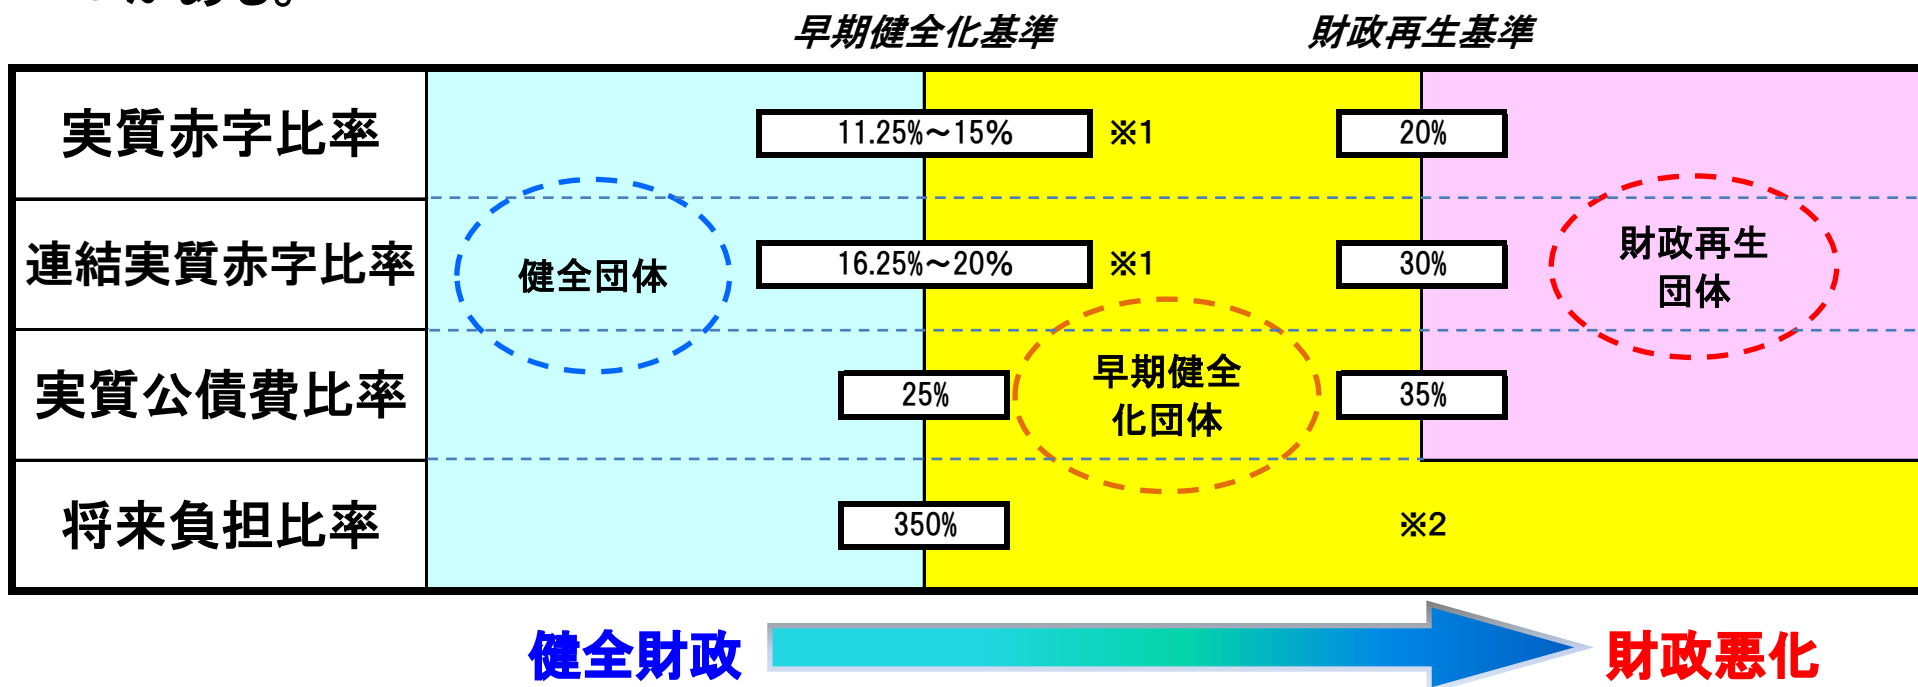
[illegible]

早期健全化基準

財政再生基準

| | | | |
|---|---|---|---|
| 実質赤字比率 | 11.25%～15% | ※1 | 20% |
| 連結実質赤字比率 | 16.25%～20% | ※1 | 30% |
| 実質公債費比率 | 25% | | 35% |
| 将来負担比率 | 350% | | ※2 |

健全団体

早期健全化団体

財政再生団体

健全財政

財政悪化